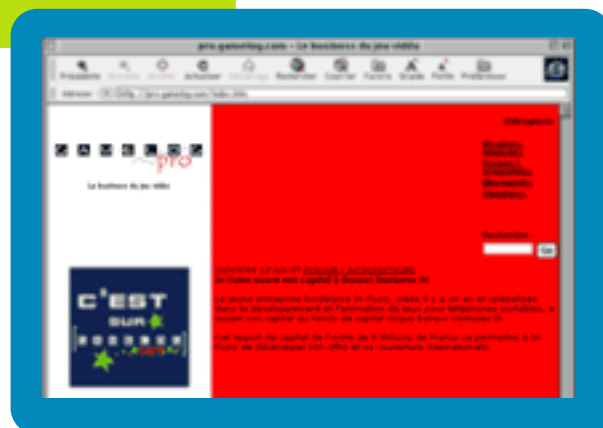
pro.gameblog.com - Le business du jeu vidéo

Précédent Suivant Arrêter Actualiser Démarrage Remplir Courrier Favoris Grande Petite Préférences

Adresse: http://pro.gameblog.com/index.htm

pro

Le business du jeu vidéo

C'EST SUR

Catégories

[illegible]

Rechercher

Go

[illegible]

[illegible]

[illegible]